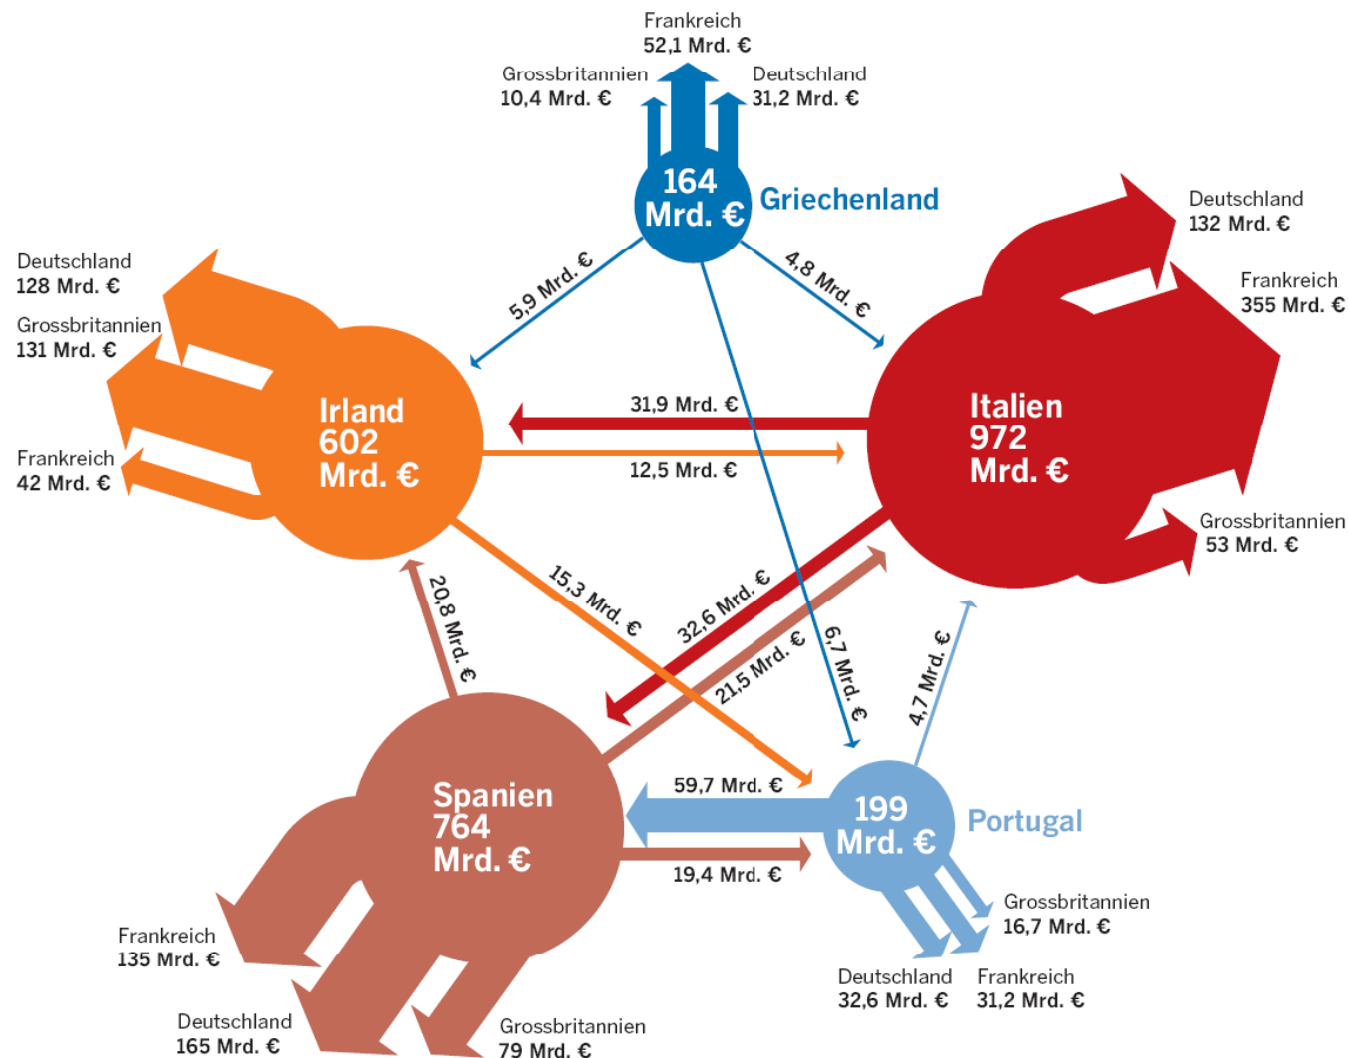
Frankreich
52,1 Mrd. €

Grossbritannien
10,4 Mrd. €

Deutschland
31,2 Mrd. €

164
Mrd. €
Griechenland

5,9 Mrd. €

4,8 Mrd. €

Deutschland
132 Mrd. €

Frankreich
355 Mrd. €

Deutschland
128 Mrd. €

Grossbritannien
131 Mrd. €

Frankreich
42 Mrd. €

Irland
602
Mrd. €

31,9 Mrd. €

12,5 Mrd. €

Italien
972
Mrd. €

Grossbritannien
53 Mrd. €

20,8 Mrd. €

15,3 Mrd. €

32,6 Mrd. €

21,5 Mrd. €

6,7 Mrd. €

4,7 Mrd. €

Spanien
764
Mrd. €

59,7 Mrd. €

19,4 Mrd. €

199
Mrd. €
Portugal

Grossbritannien
16,7 Mrd. €

Deutschland
32,6 Mrd. €

Frankreich
31,2 Mrd. €

Frankreich
135 Mrd. €

Deutschland
165 Mrd. €

Grossbritannien
79 Mrd. €